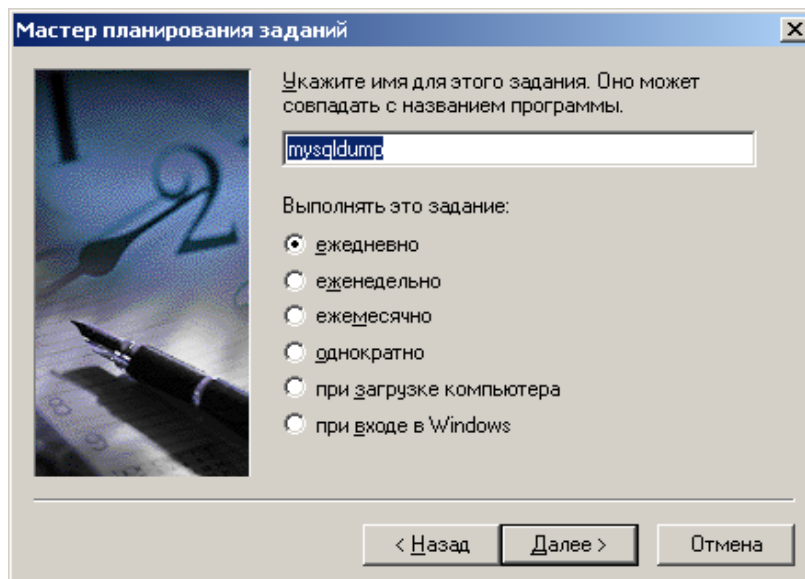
Мастер планирования заданий

Укажите имя для этого задания. Оно может совпадать с названием программы.

mysqldump

Выполнять это задание:

ежедневно

еженедельно

ежемесячно

однократно

при загрузке компьютера

при входе в Windows

< Назад

Далее >

Отмена